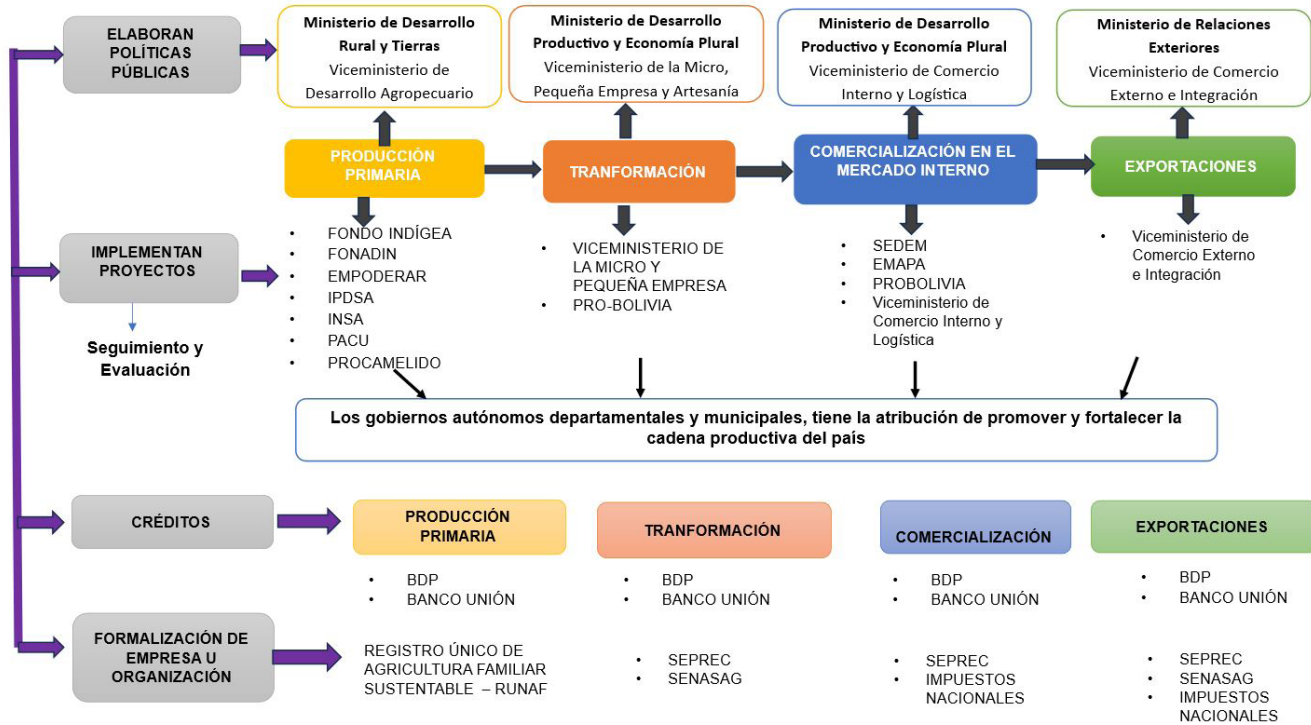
ELABORAN POLÍTICAS PÚBLICAS

Ministerio de Desarrollo Rural y Tierras
Viceministerio de Desarrollo Agropecuario

Ministerio de Desarrollo Productivo y Economía Plural
Viceministerio de la Micro, Pequeña Empresa y Artesanía

Ministerio de Desarrollo Productivo y Economía Plural
Viceministerio de Comercio Interno y Logística

Ministerio de Relaciones Exteriores
Viceministerio de Comercio Externo e Integración

PRODUCCIÓN PRIMARIA

TRANFORMACIÓN

COMERCIALIZACIÓN EN EL MERCADO INTERNO

EXPORTACIONES

IMPLEMENTAN PROYECTOS

Seguimiento y Evaluación

- FONDO INDÍGEA
- FONADIN
- EMPODERAR
- IPDSA
- INSA
- PACU
- PROCAMELIDO

- VICEMINISTERIO DE LA MICRO Y PEQUEÑA EMPRESA
- PRO-BOLIVIA

- SEDEM
- EMAPA
- PROBOLIVIA
- Viceministerio de Comercio Interno y Logística

- Viceministerio de Comercio Externo e Integración

Los gobiernos autónomos departamentales y municipales, tiene la atribución de promover y fortalecer la cadena productiva del país

CRÉDITOS

PRODUCCIÓN PRIMARIA

TRANFORMACIÓN

COMERCIALIZACIÓN

EXPORTACIONES

- BDP
- BANCO UNIÓN

- BDP
- BANCO UNIÓN

- BDP
- BANCO UNIÓN

- BDP
- BANCO UNIÓN

FORMALIZACIÓN DE EMPRESA U ORGANIZACIÓN

REGISTRO ÚNICO DE AGRICULTURA FAMILIAR SUSTENTABLE – RUNAF

- SEPREC
- SENASAG

- SEPREC
- IMPUESTOS NACIONALES

- SEPREC
- SENASAG
- IMPUESTOS NACIONALES